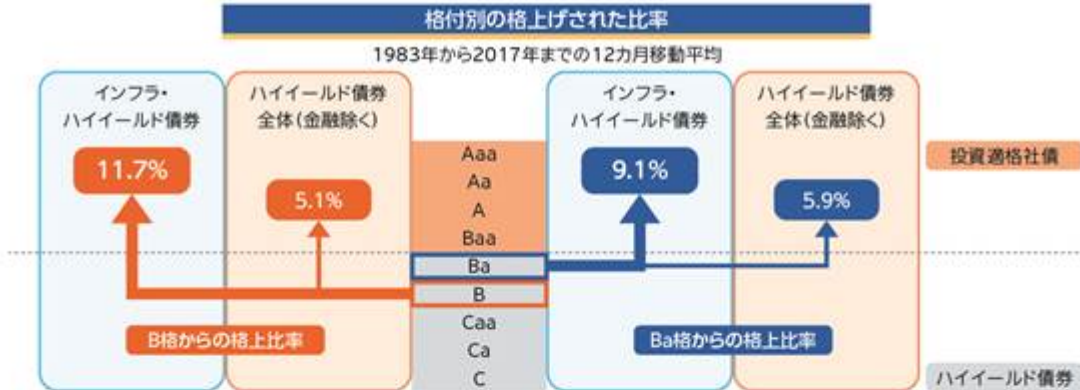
格付別の格上げされた比率

1983年から2017年までの12カ月移動平均

インフラ・
ハイイールド債券

11.7%

ハイイールド債券
全体（金融除く）

5.1%

Aaa
Aa
A
Baa
Ba
B
Caa
Ca
C

インフラ・
ハイイールド債券

9.1%

ハイイールド債券
全体（金融除く）

5.9%

投資適格社債

B格からの格上比率

Ba格からの格上比率

ハイイールド債券